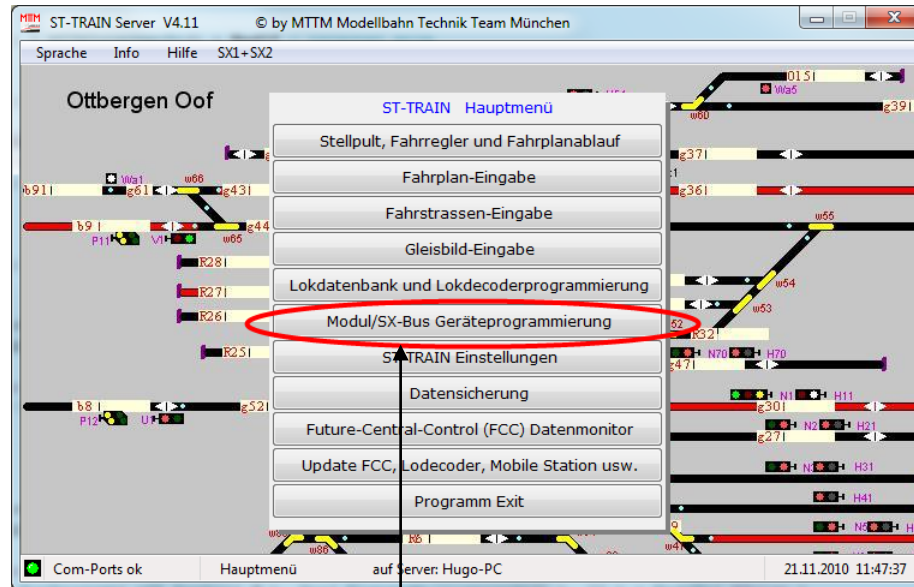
MTM ST-TRAIN Server V4.11 © by MTTM Modellbahn Technik Team München

Sprache Info Hilfe SX1+SX2

Ottbergen Oof

ST-TRAIN Hauptmenü

Stellpult, Fahrregler und Fahrplanablauf

Fahrplan-Eingabe

Fahrstrassen-Eingabe

Gleisbild-Eingabe

Lokdatenbank und Lokdecoderprogrammierung

Modul/SX-Bus Geräteprogrammierung

ST-TRAIN Einstellungen

Datensicherung

Future-Central-Control (FCC) Datenmonitor

Update FCC, Lodecoder, Mobile Station usw.

Programm Exit

b91 g61 w66 g43 Wa1 b9 g44 P11 V1 w65 R28 R27 R26 R25 b8 g52 P12 U

015 Wa5 g39 w60 g37 g36 w55 w54 w53 R32 N70 H70 g47 N1 H11 g30 N2 H21 g27 N3 H31 H41 N5 R6 w86 w47

Com-Ports ok Hauptmenü auf Server: Hugo-PC 21.11.2010 11:47:37